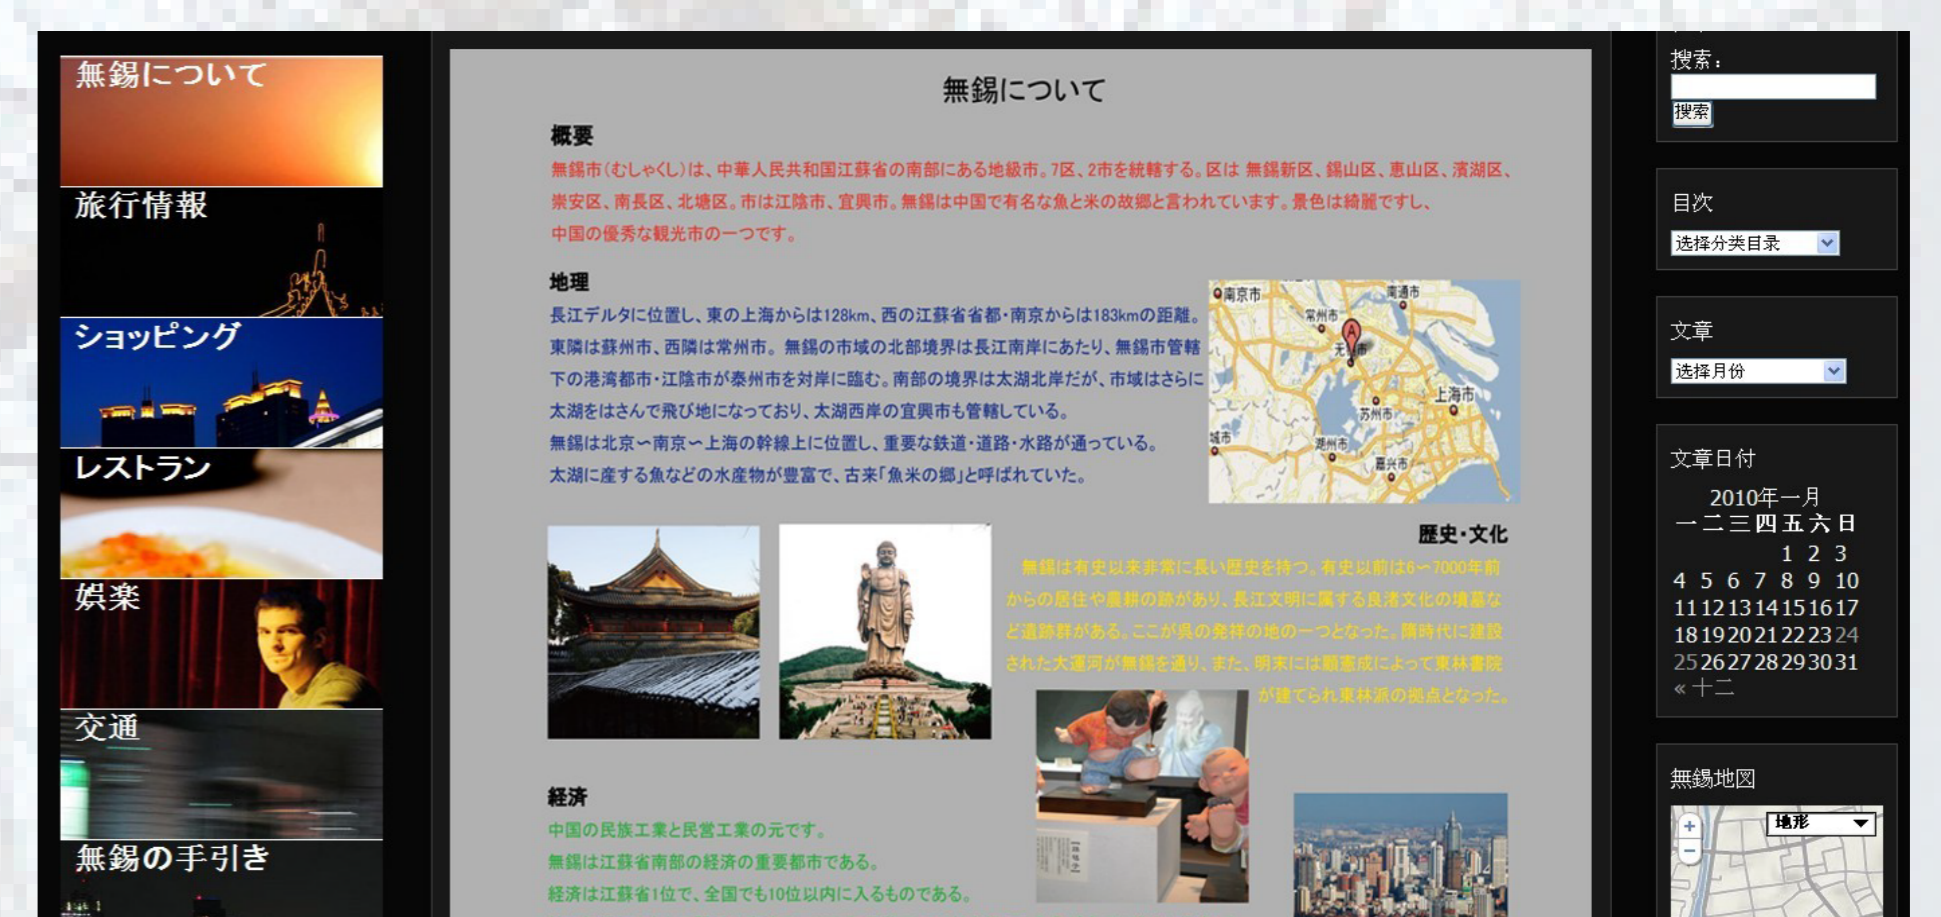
無錫について

旅行情報

ショッピング

レストラン

娯楽

交通

無錫の手引き

無錫について

概要

無錫市(むしゃくし)は、中華人民共和国江蘇省の南部にある地級市。7区、2市を統轄する。区は 無錫新区、錫山区、恵山区、濱湖区、崇安区、南長区、北塘区。市は江陰市、宜興市。無錫は中国で有名な魚と米の故郷と言われています。景色は綺麗ですし、中国の優秀な観光市の一つです。

地理

長江デルタに位置し、東の上海からは128km、西の江蘇省省都・南京からは183kmの距離。東隣は蘇州市、西隣は常州市。無錫の市域の北部境界は長江南岸にあたり、無錫市管轄下の港湾都市・江陰市が泰州市を対岸に臨む。南部の境界は太湖北岸だが、市域はさらに太湖をはさんで飛び地になっており、太湖西岸の宜興市も管轄している。
無錫は北京～南京～上海の幹線上に位置し、重要な鉄道・道路・水路が通っている。
太湖に産する魚などの水産物が豊富で、古来「魚米の郷」と呼ばれていた。

南京市
南通市
常州市
无锡市
上海市
苏州市
湖州市
嘉兴市

歴史・文化

無錫は有史以来非常に長い歴史を持つ。有史以前は6～7000年前からの居住や農耕の跡があり、長江文明に属する良渚文化の墳墓など遺跡群がある。ここが呉の発祥の地の一つとなった。隋時代に建設された大運河が無錫を通り、また、明末には顧憲成によって東林書院が建てられ東林派の拠点となった。

経済

中国の民族工業と民営工業の元です。
無錫は江蘇省南部の経済の重要都市である。
経済は江蘇省1位で、全国でも10位以内に入るものである。

搜索：
搜索

目次
选择分类目录

文章
选择月份

文章日付
2010年一月
| 一 | 二 | 三 | 四 | 五 | 六 | 日 |
|---|---|---|---|---|---|---|
| | | | | 1 | 2 | 3 |
| 4 | 5 | 6 | 7 | 8 | 9 | 10 |
| 11 | 12 | 13 | 14 | 15 | 16 | 17 |
| 18 | 19 | 20 | 21 | 22 | 23 | 24 |
| 25 | 26 | 27 | 28 | 29 | 30 | 31 |
« 十二

無錫地図
地形
+
−